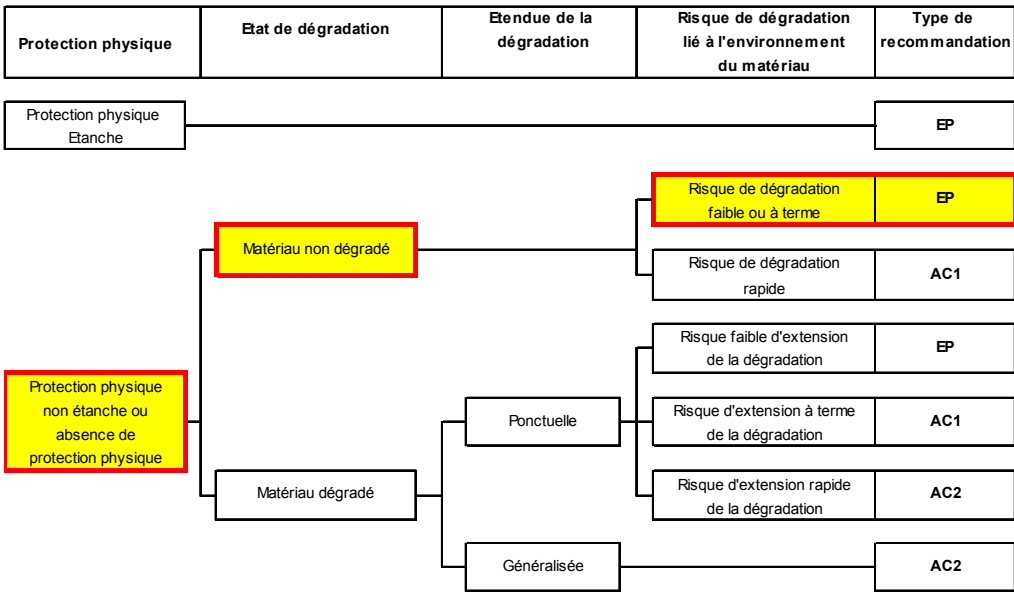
| Protection physique | Etat de dégradation | Etendue de la dégradation | Risque de dégradation lié à l'environnement du matériau | Type de recommandation |
|---|---|---|---|---|

Protection physique Etanche

EP

Risque de dégradation faible ou à terme

EP

Matériau non dégradé

Risque de dégradation rapide

AC1

Risque faible d'extension de la dégradation

EP

Protection physique non étanche ou absence de protection physique

Ponctuelle

Risque d'extension à terme de la dégradation

AC1

Matériau dégradé

Risque d'extension rapide de la dégradation

AC2

Généralisée

AC2